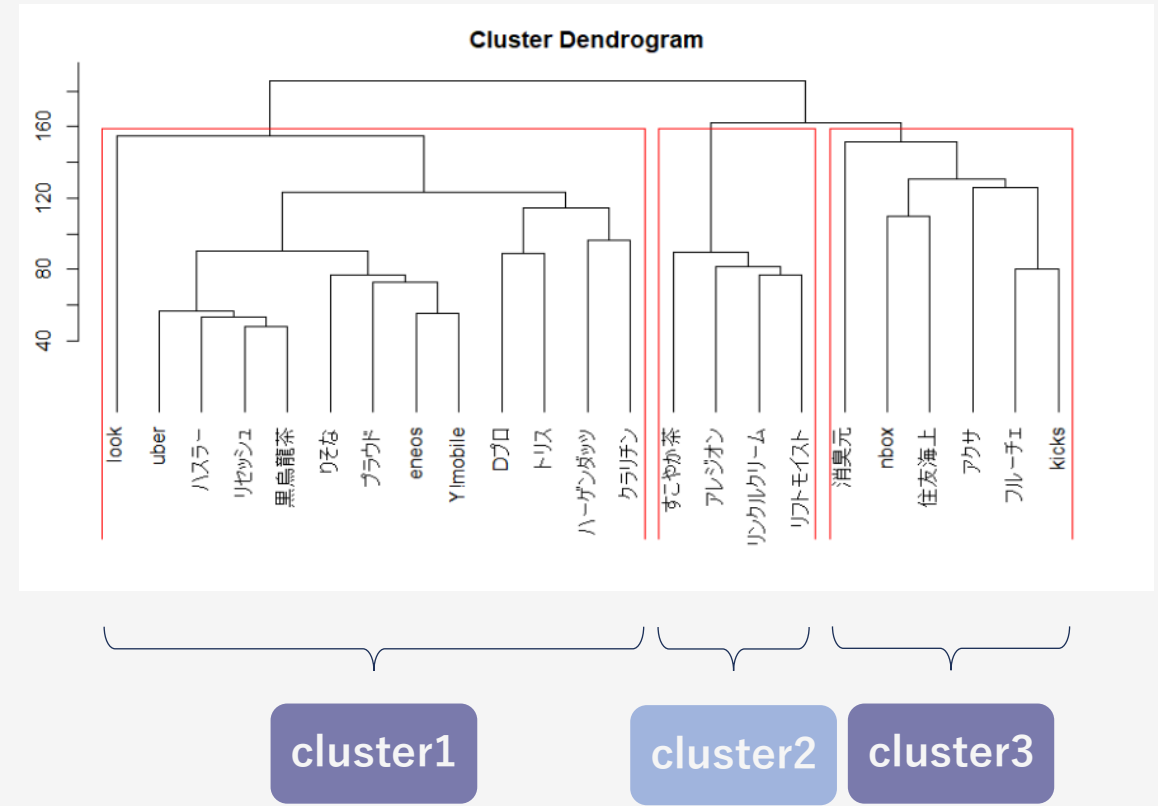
Cluster Dendrogram

160
120
80
40

look
uber
ハスラー
リセッシュ
黒烏龍茶
りそな
プラウド
eneos
Y!mobile
Dプロ
トリス
ハーゲンダッツ
クラリチン
すこやか茶
アレジオン
リンクルクリーム
リフトモイスト
消臭元
nbox
住友海上
アクサ
フルーチェ
kicks

cluster1
cluster2
cluster3